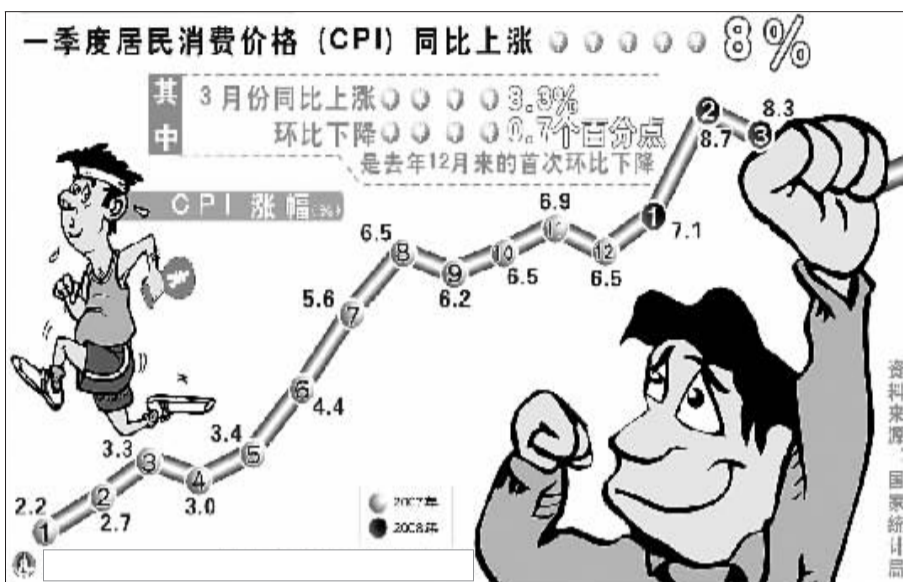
一季度居民消费价格（CPI）同比上涨 8%

其中 3月份同比上涨 8.3%
环比下降 0.7个百分点
是去年12月来的首次环比下降

CPI 涨幅(%)

2.2
1
2
2.7
3.3
3
4
3.0
3.4
5
6
4.4
5.6
7
6.5
8
9
6.2
10
6.5
6.9
11
12
6.5
1
7.1
2
8.7
3
8.3

2007年
2008年

资料来源：国家统计局